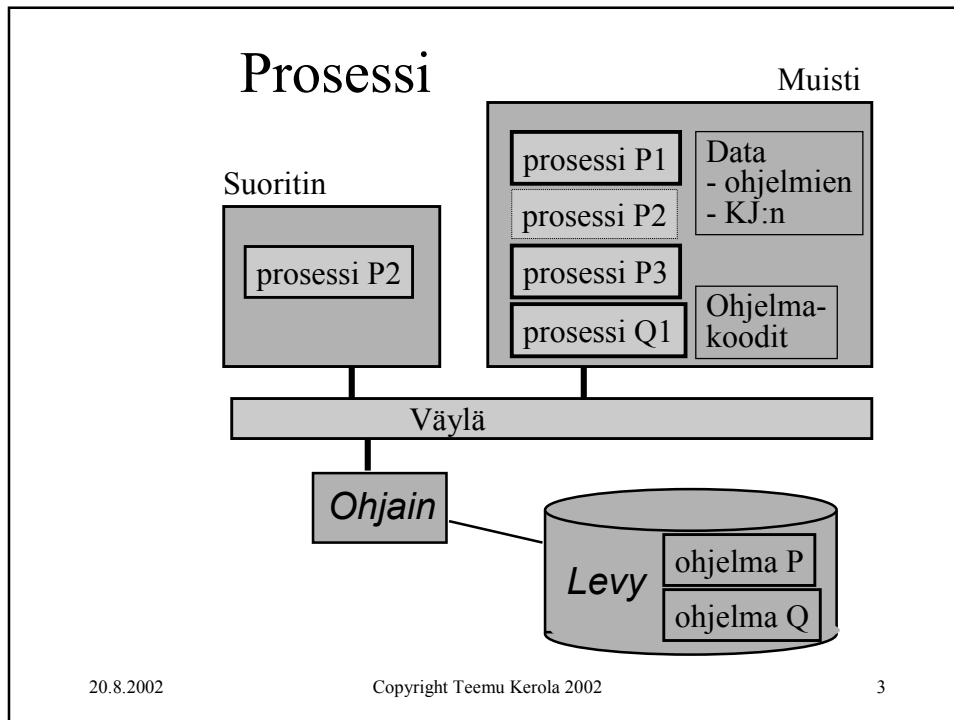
Prosessi

Muisti

prosessi P1

prosessi P2

prosessi P3

prosessi Q1

Data
- ohjelmien
- KJ:n

Ohjelmakoodit

Suoritin

prosessi P2

Väylä

Ohjain

Levy

ohjelma P

ohjelma Q

20.8.2002 Copyright Teemu Kerola 2002 3